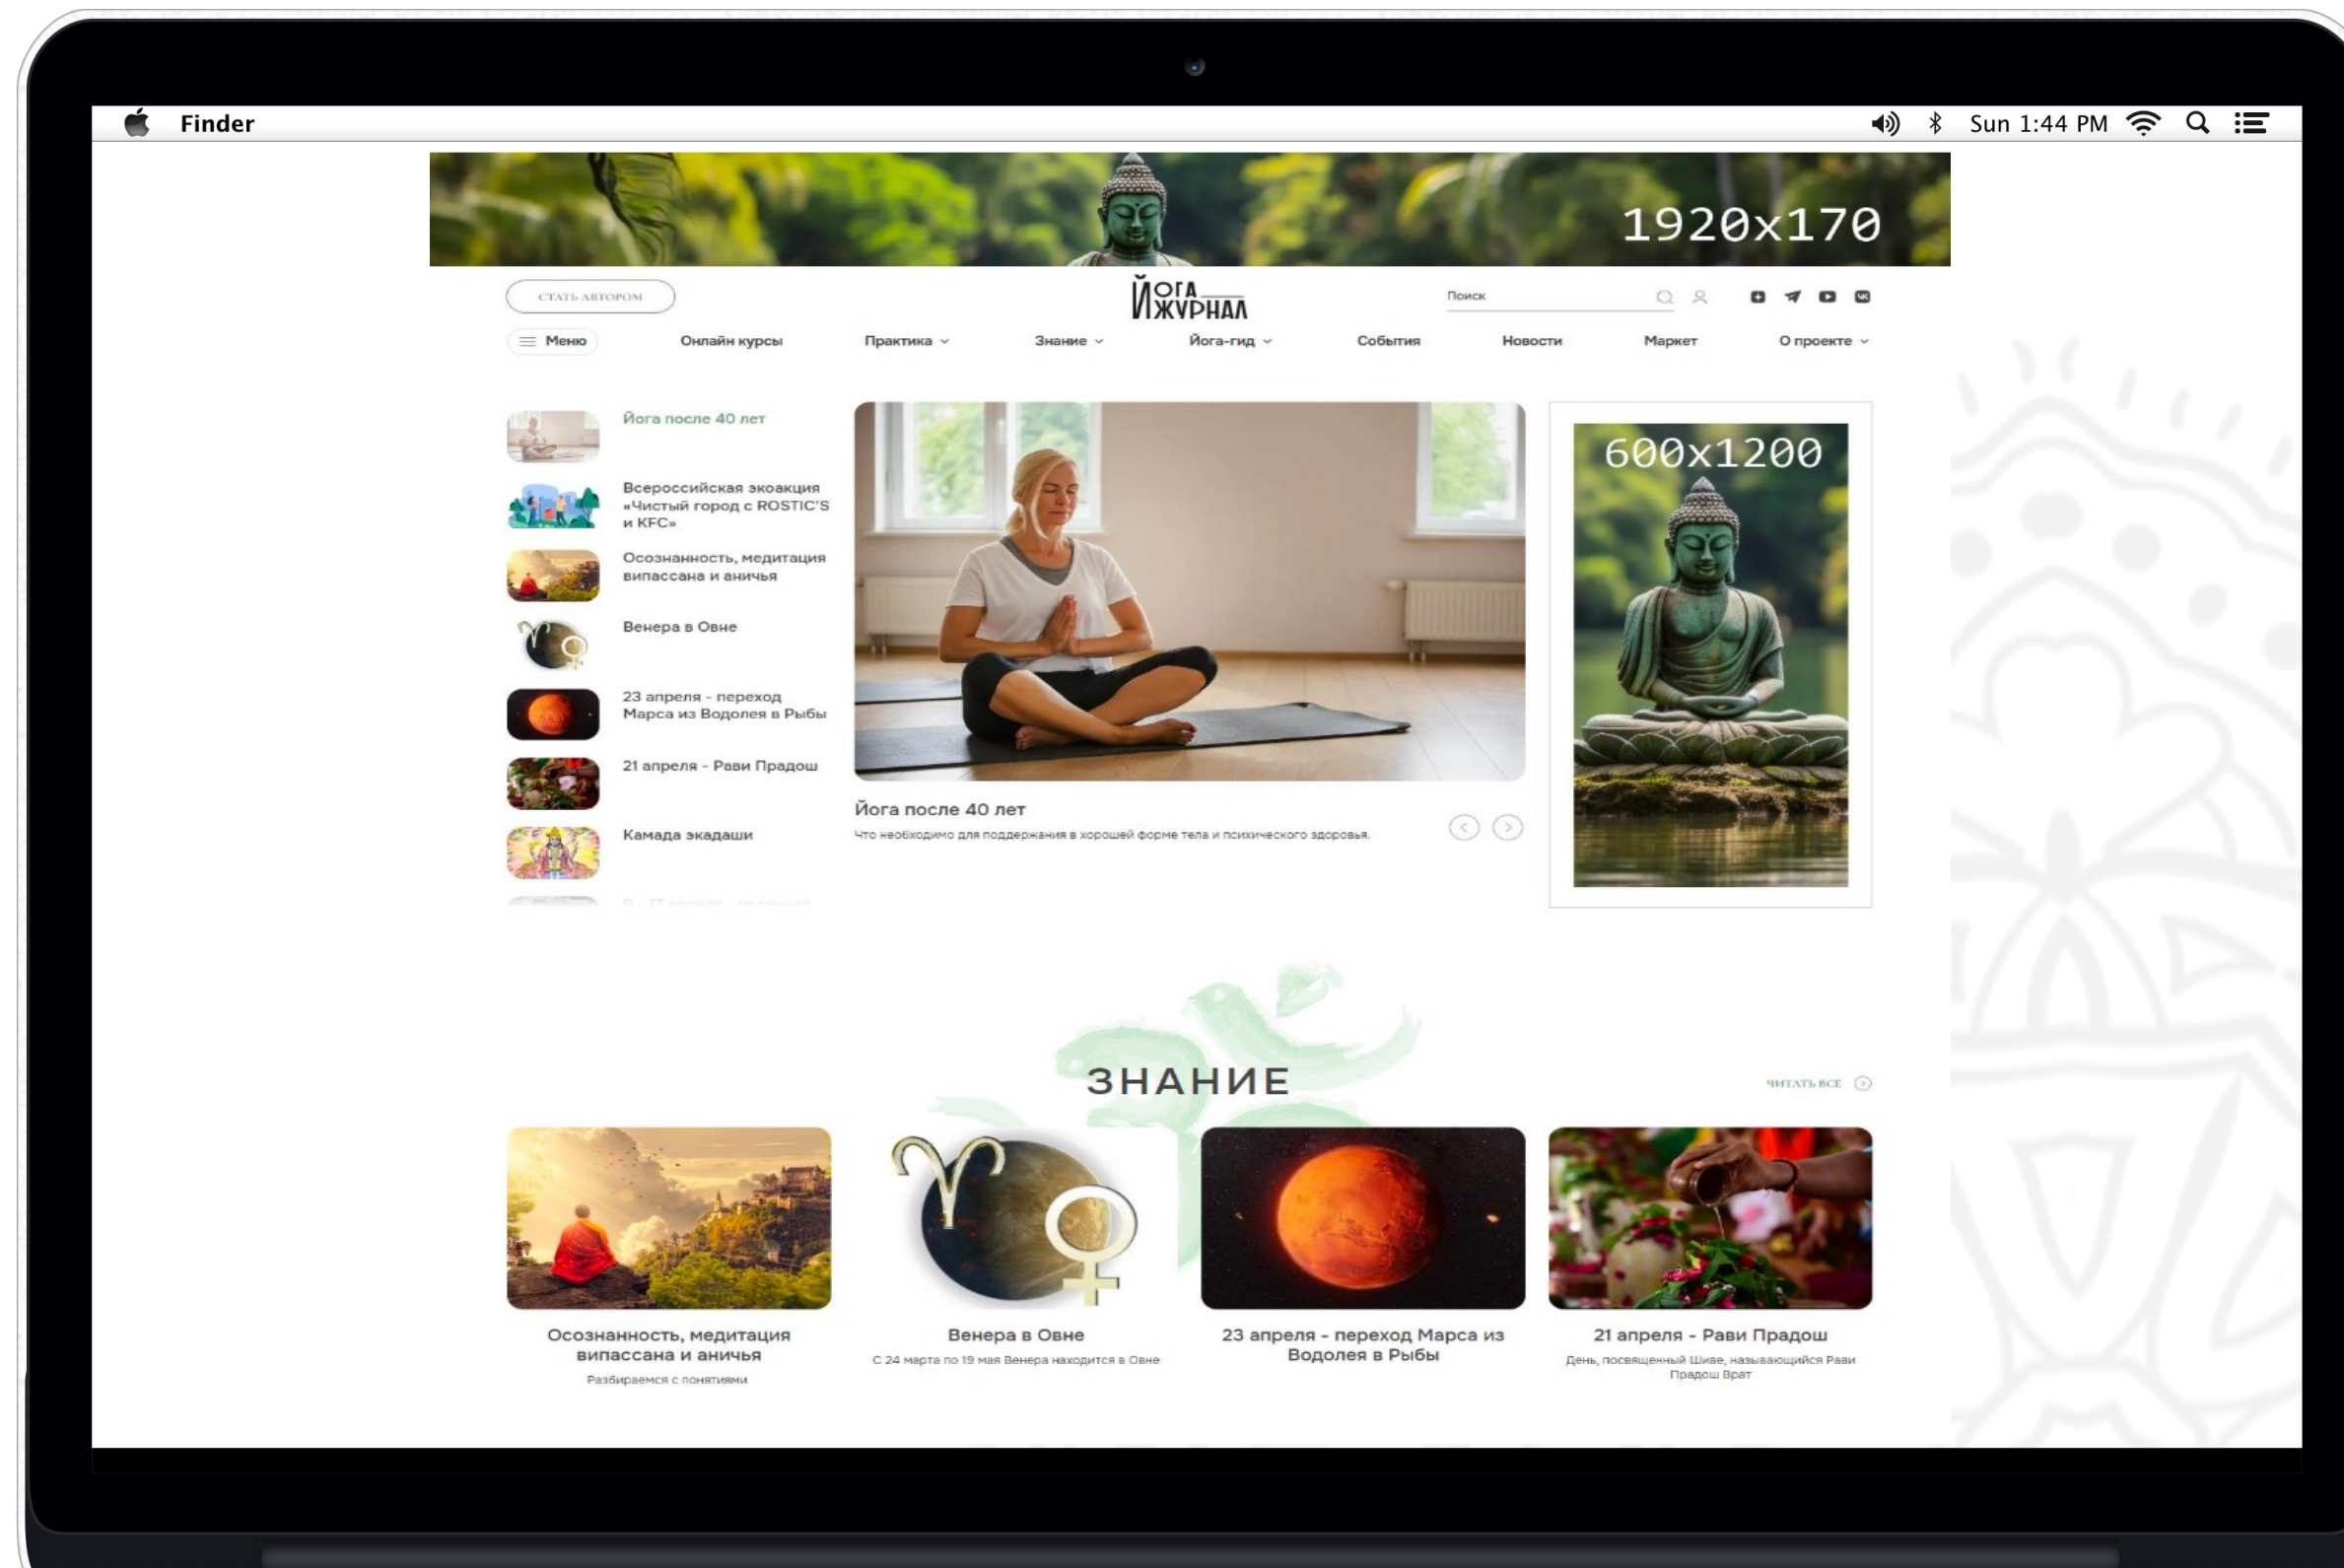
Finder

Sun 1:44 PM

1920x170

СТАТЬ АВТОРОМ

ЙОГА ЖУРНАЛ

Поиск

Меню Онлайн курсы Практика Знание Йога-гид События Новости Маркет О проекте

Йога после 40 лет

Всероссийская экоакция «Чистый город с ROSTIC'S и KFC»

Осознанность, медитация випассана и аничья

Венера в Овне

23 апреля - переход Марса из Водолея в Рыбы

21 апреля - Рави Прадош

Камада экадаши

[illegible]

Йога после 40 лет

Что необходимо для поддержания в хорошей форме тела и психического здоровья.

600x1200

ЗНАНИЕ

ЧИТАТЬ ВСЕ

Осознанность, медитация випассана и аничья

Разбираемся с понятиями

Венера в Овне

С 24 марта по 19 мая Венера находится в Овне

23 апреля - переход Марса из Водолея в Рыбы

21 апреля - Рави Прадош

День, посвященный Шиве, называющийся Рави Прадош Врат